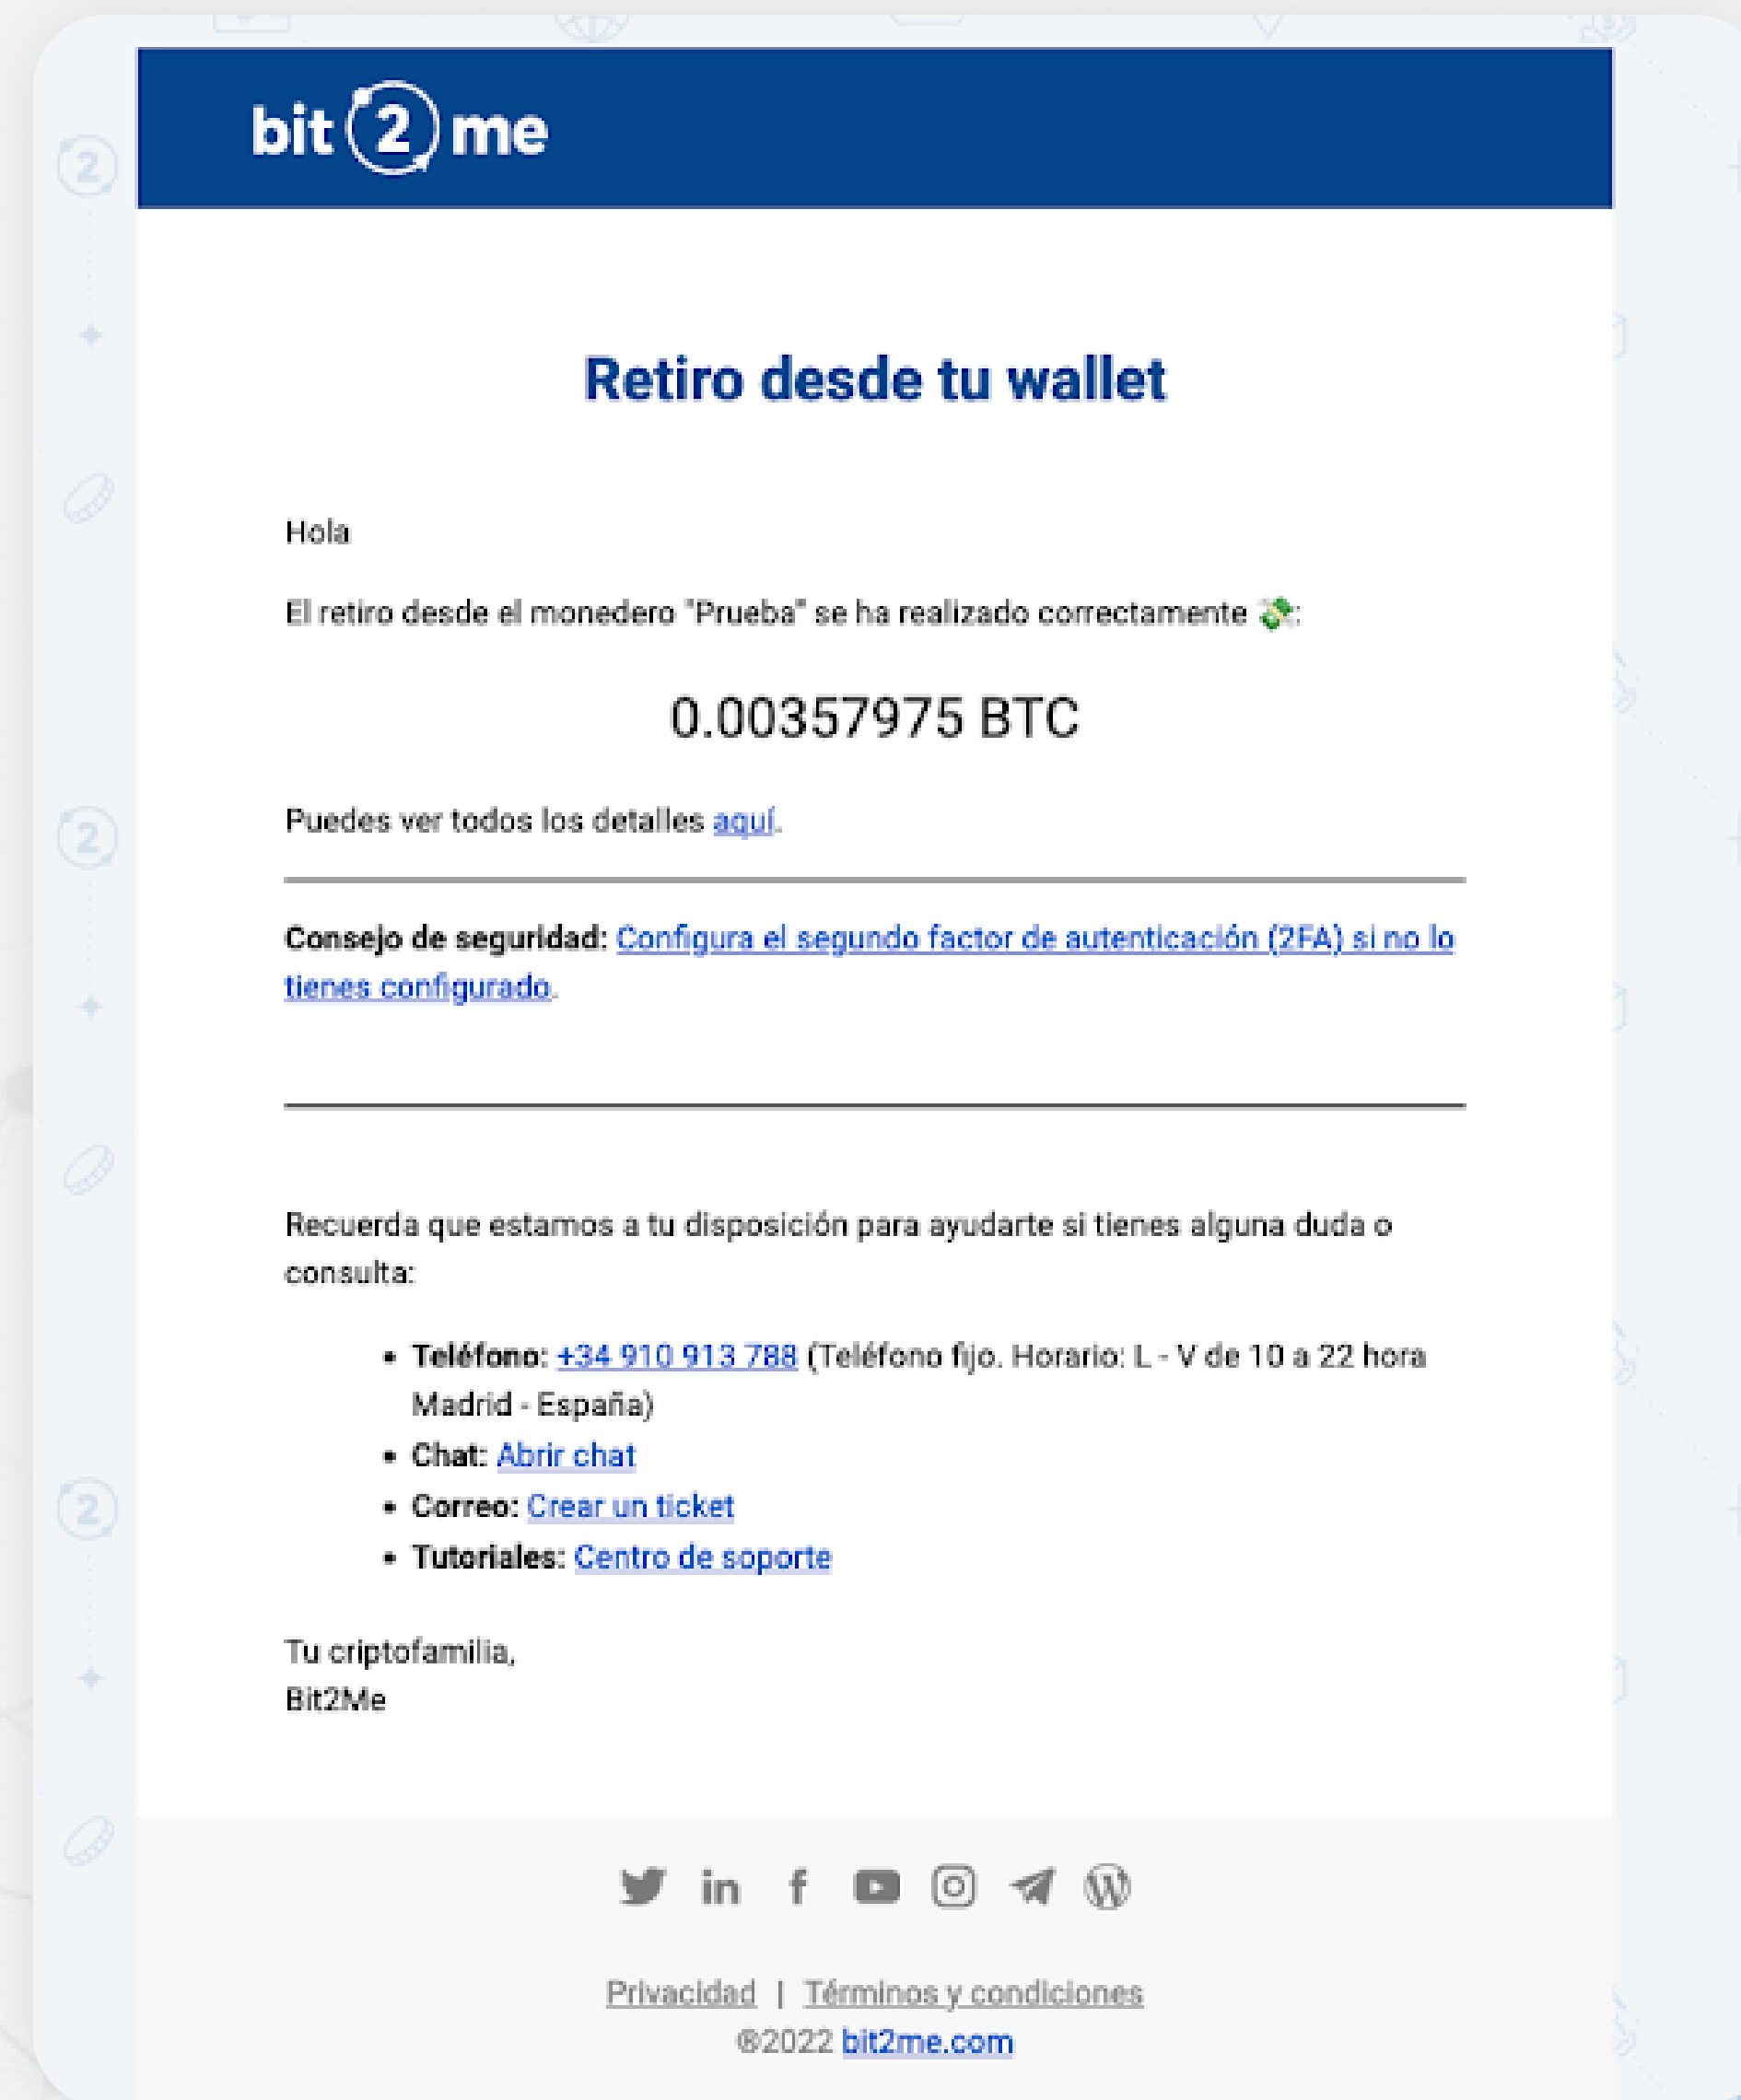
bit2me

Retiro desde tu wallet

Hola

El retiro desde el monedero "Prueba" se ha realizado correctamente 💸:

0.00357975 BTC

Puedes ver todos los detalles aquí.

**Consejo de seguridad:** Configura el segundo factor de autenticación (2FA) si no lo tienes configurado.

Recuerda que estamos a tu disposición para ayudarte si tienes alguna duda o consulta:

- **Teléfono:** +34 910 913 788 (Teléfono fijo. Horario: L - V de 10 a 22 hora Madrid - España)
- **Chat:** Abrir chat
- **Correo:** Crear un ticket
- **Tutoriales:** Centro de soporte

Tu criptofamilia,
Bit2Me

Privacidad | Términos y condiciones
©2022 bit2me.com